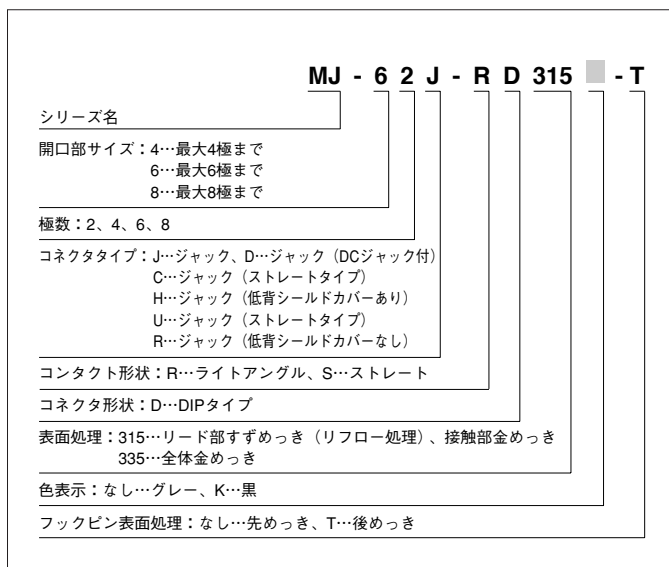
MJ - 6 2 J - R D 315 - T

シリーズ名

開口部サイズ：4…最大4極まで
6…最大6極まで
8…最大8極まで

極数：2、4、6、8

コネクタタイプ：J…ジャック、D…ジャック（DCジャック付）
C…ジャック（ストレートタイプ）
H…ジャック（低背シールドカバーあり）
U…ジャック（ストレートタイプ）
R…ジャック（低背シールドカバーなし）

コンタクト形状：R…ライトアングル、S…ストレート

コネクタ形状：D…DIPタイプ

表面処理：315…リード部すずめっき（リフロー処理）、接触部金めっき
335…全体金めっき

色表示：なし…グレー、K…黒

フックピン表面処理：なし…先めっき、T…後めっき